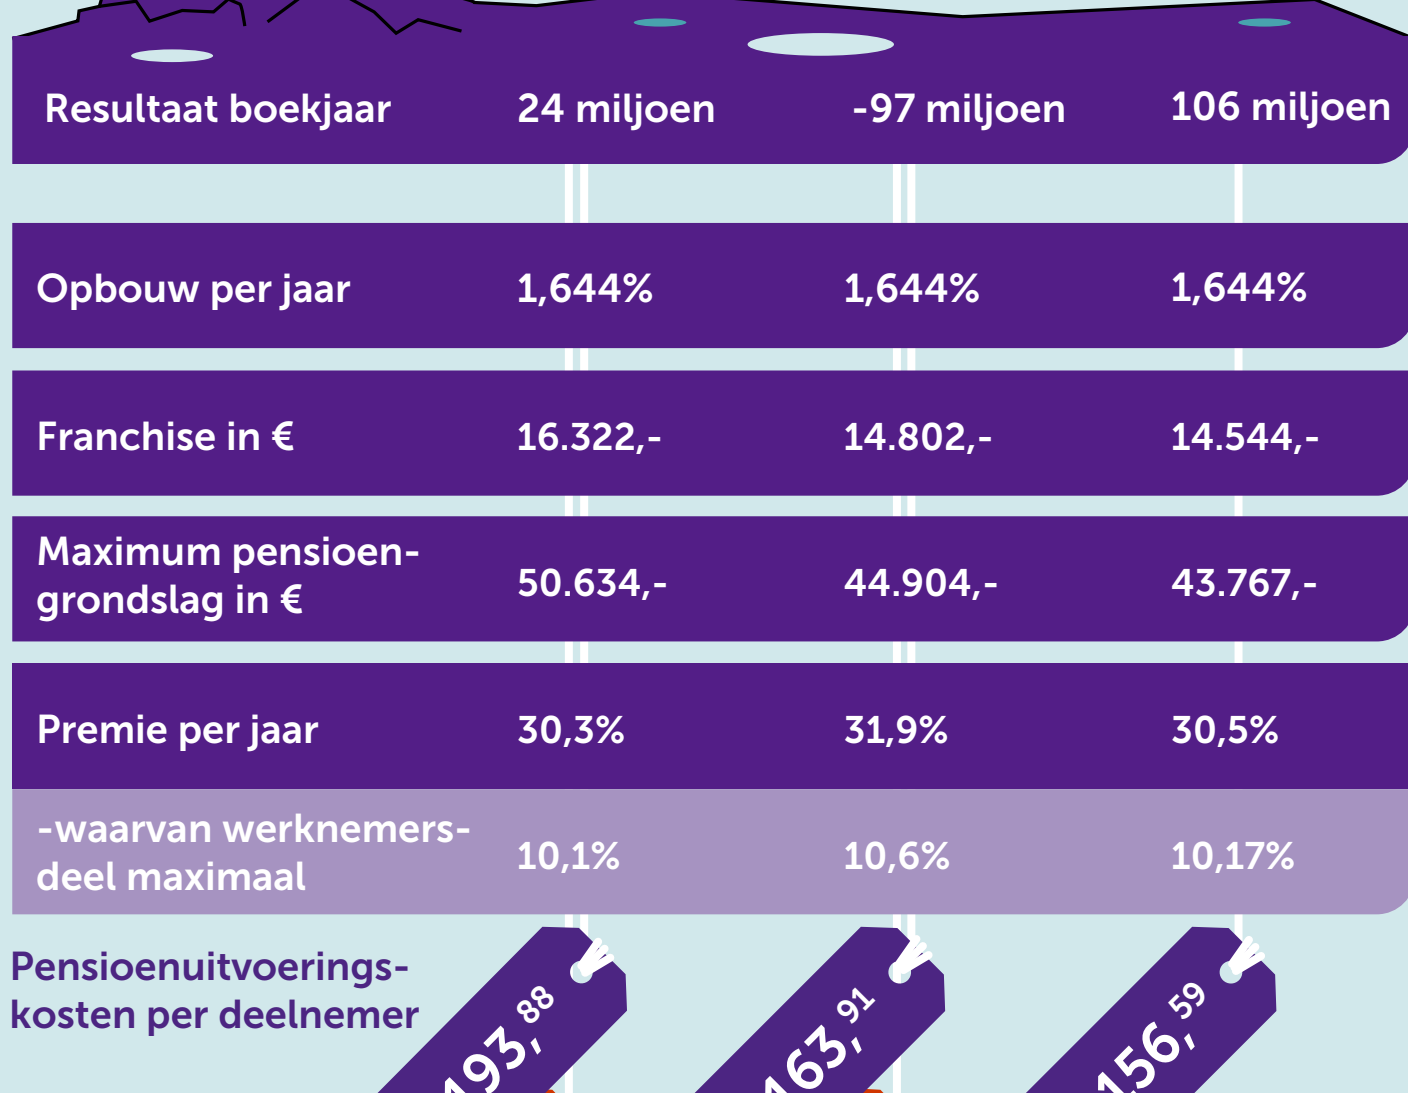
| Resultaat boekjaar | 24 miljoen | -97 miljoen | 106 miljoen |
|---|---|---|---|
| Opbouw per jaar | 1,644% | 1,644% | 1,644% |
| Franchise in € | 16.322,- | 14.802,- | 14.544,- |
| Maximum pensioengrondslag in € | 50.634,- | 44.904,- | 43.767,- |
| Premie per jaar | 30,3% | 31,9% | 30,5% |
| -waarvan werknemersdeel maximaal | 10,1% | 10,6% | 10,17% |

Pensioenuitvoeringskosten per deelnemer

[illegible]93,$^{88}$

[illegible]63,$^{91}$

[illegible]56,$^{59}$